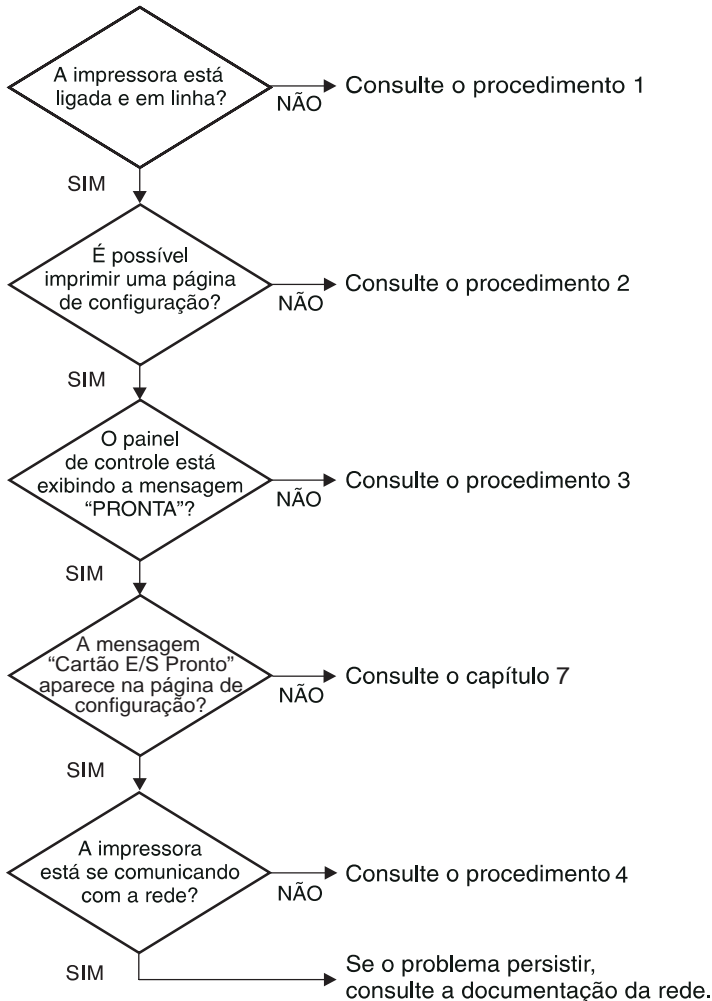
A impressora está ligada e em linha?
NÃO
Consulte o procedimento 1
SIM

É possível imprimir uma página de configuração?
NÃO
Consulte o procedimento 2
SIM

O painel de controle está exibindo a mensagem "PRONTA"?
NÃO
Consulte o procedimento 3
SIM

A mensagem "Cartão E/S Pronto" aparece na página de configuração?
NÃO
Consulte o capítulo 7
SIM

A impressora está se comunicando com a rede?
NÃO
Consulte o procedimento 4
SIM

Se o problema persistir, consulte a documentação da rede.